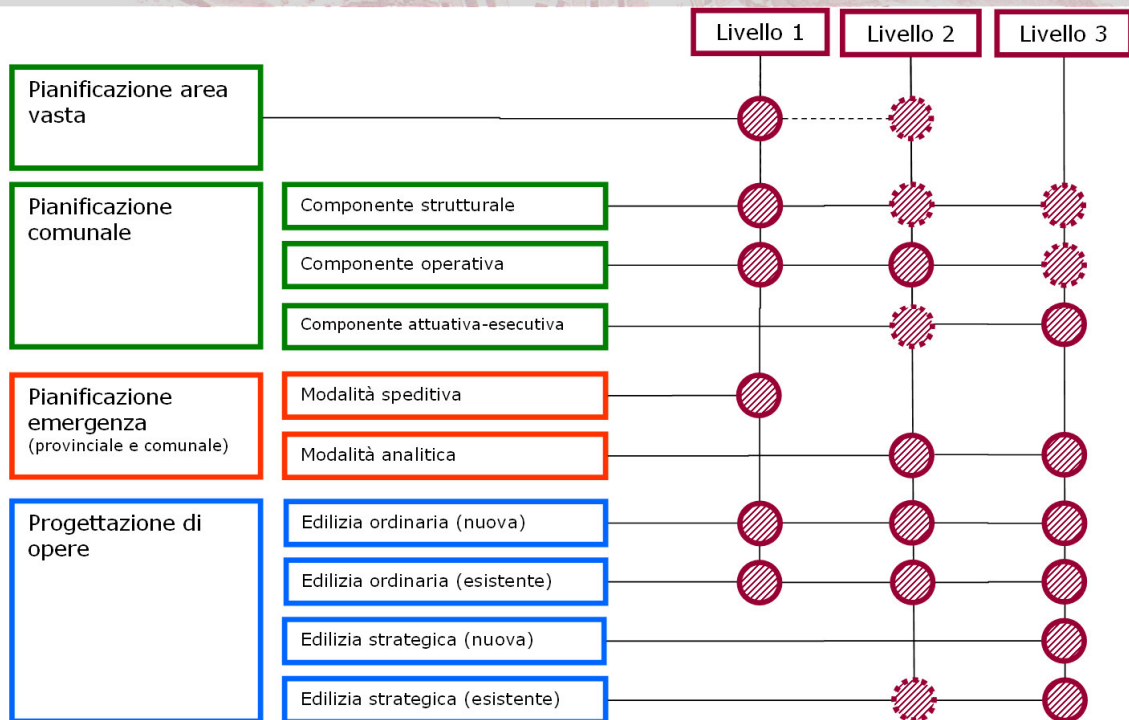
Livello 1
Livello 2
Livello 3

Pianificazione area vasta

Pianificazione comunale

Componente strutturale

Componente operativa

Componente attuativa-esecutiva

Pianificazione emergenza (provinciale e comunale)

Modalità speditiva

Modalità analitica

Progettazione di opere

Edilizia ordinaria (nuova)

Edilizia ordinaria (esistente)

Edilizia strategica (nuova)

Edilizia strategica (esistente)